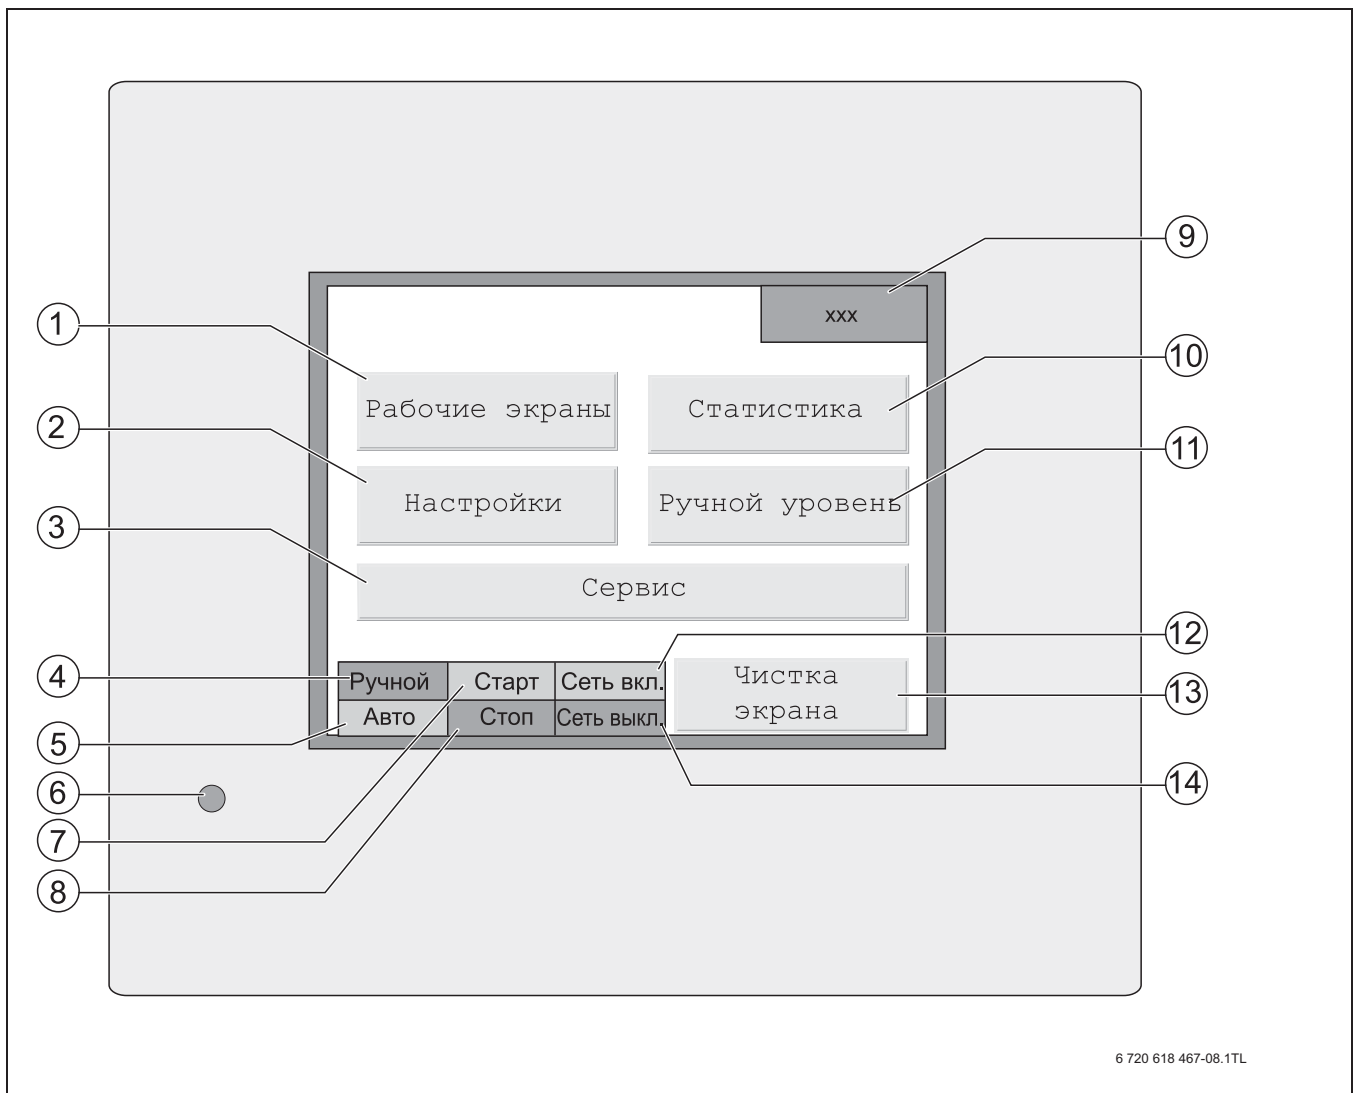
9

xxx

1

Рабочие экраны

Статистика

10

2

11

Настройки

Ручной уровень

3

Сервис

12

4

Ручной

Старт

Сеть вкл.

Чистка экрана

13

5

Авто

Стоп

Сеть выкл.

6

14

7

8

6 720 618 467-08.1TL